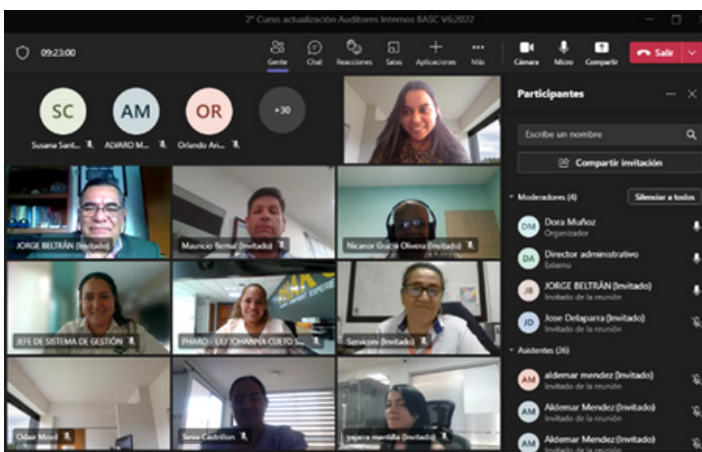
2° Curso actualización Auditores Internos BASC V6:2022

09:23:00

Gente Chat Reacciones Salas Aplicaciones Más Cámara Micro Compartir Salir

SC AM OR +30

Susana Sant... ALVARO M... Orlando Ari...

Participantes

Escribe un nombre

Compartir invitación

Moderadores (4) Silenciar a todos

DM Dora Mañoz Organizador

DA Director administrativo Externo

JB JORGE BELTRÁN (Invitado) Invitado de la reunión

JD Jose Delaparra (Invitado) Invitado de la reunión

Asistentes (36)

AM aldemar mendez (Invitado) Invitado de la reunión

AM Aldemar Mendez (Invitado) Invitado de la reunión

AM Aldemar Mendez (Invitado) Invitado de la reunión

JORGE BELTRÁN (Invitado)

Mauricio Bernal (Invitado)

Nicanor Gracia Olivera (Invitado)

JEFE DE SISTEMA DE GESTIÓN

PHARO - LIU JOHANNA CUETO S...

Servicom (Invitado)

Odair Morel

Tania Castrillon

yajaira mantilla (Invitado)